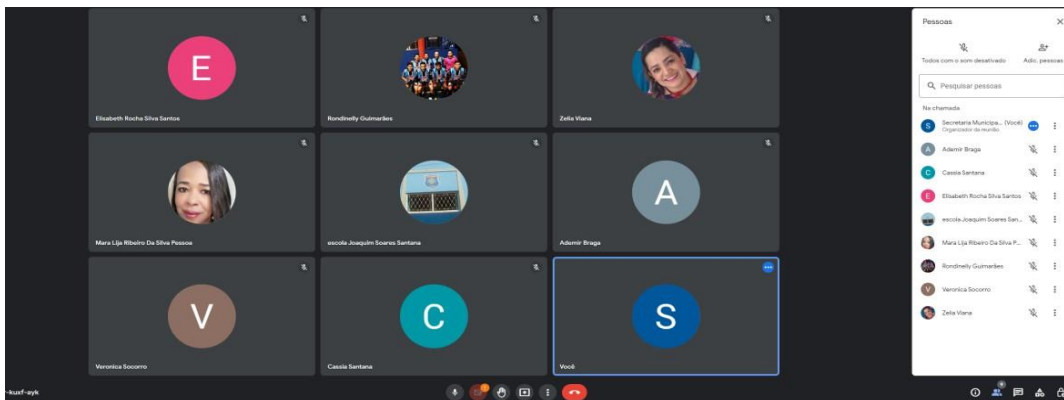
E

Elisabeth Rocha Silva Santos

Rondinelly Guimarães

Zelia Viana

Mara Lija Ribeiro Da Silva Pessoa

escola Joaquim Soares Santana

A

Ademir Braga

V

Veronica Socorro

C

Cassia Santana

S

Você

-kuxf-ayk

Pessoas

Todos com o som desativado

Adic. pessoas

Pesquisar pessoas

Na chamada

Secretaria Municipa... (Você)
Organizador da reunião

Ademir Braga

Cassia Santana

Elisabeth Rocha Silva Santos

escola Joaquim Soares San...

Mara Lija Ribeiro Da Silva P...

Rondinelly Guimarães

Veronica Socorro

Zelia Viana